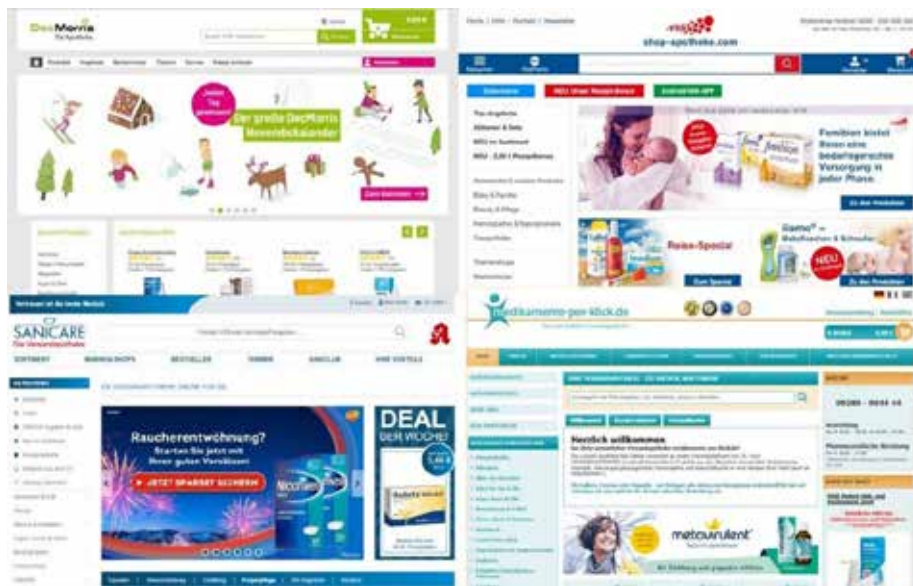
DocMorris
Die Apotheke.

Jeden Tag gewinnen
Der große DocMorris Adventskalender
Zum Gewinnen

shop-apotheke.com

Top-Angebote
Aktionen & Sets
NEU im Sortiment

Familien bietet Ihnen eine bedarfsgerechte Versorgung in jeder Phase.
Zu den Produkten

Reise-Special
Zum Special

NEU
Zu den Produkten

Vertrauen ist die beste Medizin
SANICARE
Die Versandapotheke
SORTIMENT
MARKENSHOPS
BESTSELLER
FINDEN
SANICLUB
IHRE VORTEILE

Raucherentwöhnung?
Starten Sie jetzt mit Ihren guten Vorsätzen!
JETZT SPAREN SICHERN

DEAL DER WOCHE!

medikamente-per-klick.de

Herzlich willkommen

metavirulent